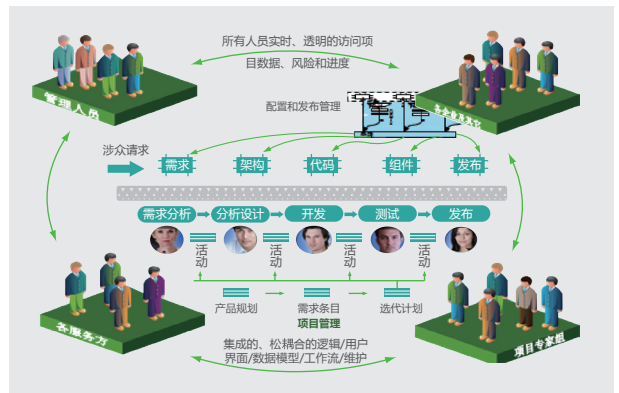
所有人员实时、透明的访问项目数据、风险和进度

管理人员

配置和发布管理

涉众请求

需求
架构
代码
组件
发布

需求分析
分析设计
开发
测试
发布

活动
活动
活动
活动

产品规划
需求条目
迭代计划
项目管理

各服务方

项目专家组

集成的、松耦合的逻辑/用户界面/数据模型/工作流/维护